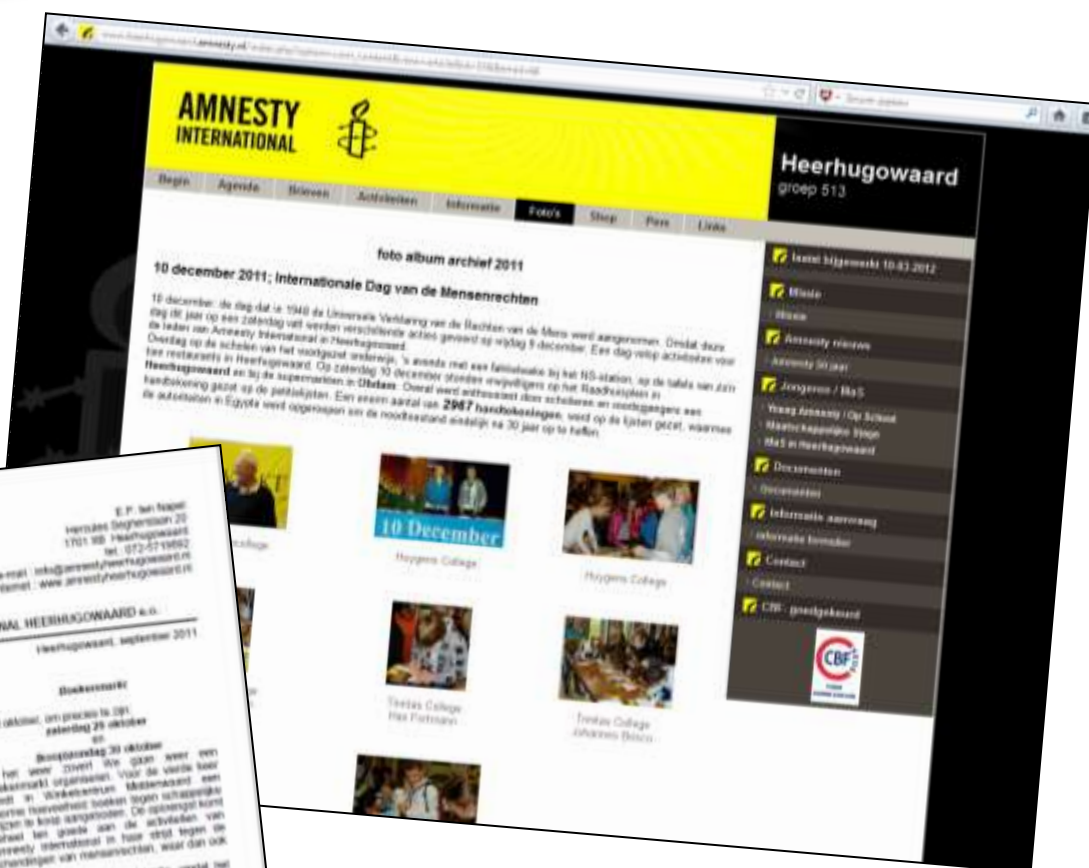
AMNESTY INTERNATIONAL

Heerhugowaard
groep 513

Begin Agenda Brieven Activiteiten Informatie Foto's Shop Pers Links

foto album archief 2011

10 december 2011; Internationale Dag van de Mensenrechten

10 december: de dag dat in 1948 de Universele Verklaring van de Rechten van de Mens werd aangenomen. Omdat deze dag dit jaar op een zaterdag valt werden verschillende acties gevoerd op vrijdag 9 december. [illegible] Heerhugowaard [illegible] Oudorp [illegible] 2967 handtekeningen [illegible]

Laatst bijgewerkt 10-03-2012
Missie
Amnesty nieuws
Jongeren / MaS
Young Amnesty / Op School
Maatschappelijke Stage
MaS in Heerhugowaard
Documenten
Informatie aanvraag
Contact
CBF - goedgekeurd

Huygens College
10 December
Huygens College
Huygens College
Trinitas College Han Fortmann
Trinitas College Johannes Bosco

E.P. ten Napel
Hercules Seghersstraat 20
1701 BB Heerhugowaard
tel. 072-5719952
e-mail: info@amnestyheerhugowaard.nl
internet: www.amnestyheerhugowaard.nl

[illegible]NAL HEERHUGOWAARD e.o.

Heerhugowaard, september 2011

Boekenmarkt

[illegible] oktober, om precies te zijn:
zaterdag 29 oktober
en
Boopzondag 30 oktober
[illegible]